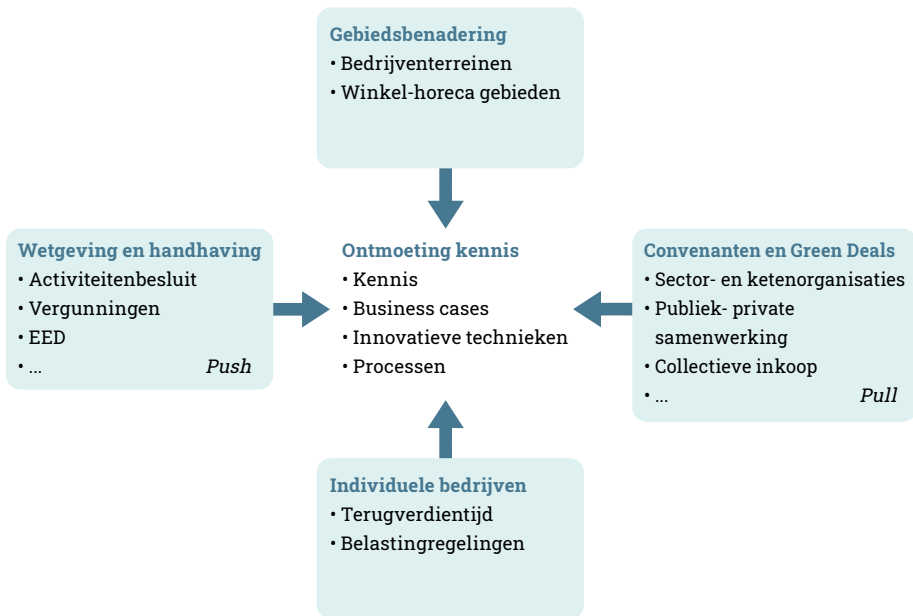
Gebiedsbenadering
• Bedrijventerreinen
• Winkel-horeca gebieden

Wetgeving en handhaving
• Activiteitenbesluit
• Vergunningen
• EED
• ... Push

Ontmoeting kennis
• Kennis
• Business cases
• Innovatieve technieken
• Processen

Convenanten en Green Deals
• Sector- en ketenorganisaties
• Publiek- private samenwerking
• Collectieve inkoop
• ... Pull

Individuele bedrijven
• Terugverdientijd
• Belastingregelingen